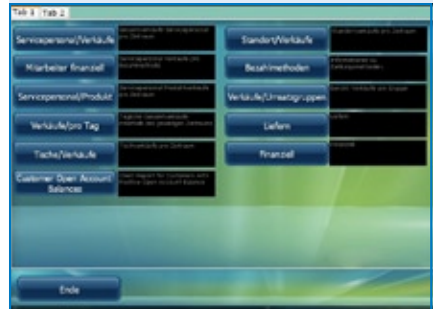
Tab 1 Tab 2

Servicepersonal/Verkäufe
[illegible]

Mitarbeiter finanziell
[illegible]

Servicepersonal/Produkt
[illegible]

Verkäufe/pro Tag
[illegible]

Tische/Verkäufe
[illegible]

Customer Open Account Balances
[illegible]

Standort/Verkäufe
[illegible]

Bezahlmethoden
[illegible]

Verkäufe/Umsatzgruppen
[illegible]

Liefern
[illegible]

Finanziell
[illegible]

Ende